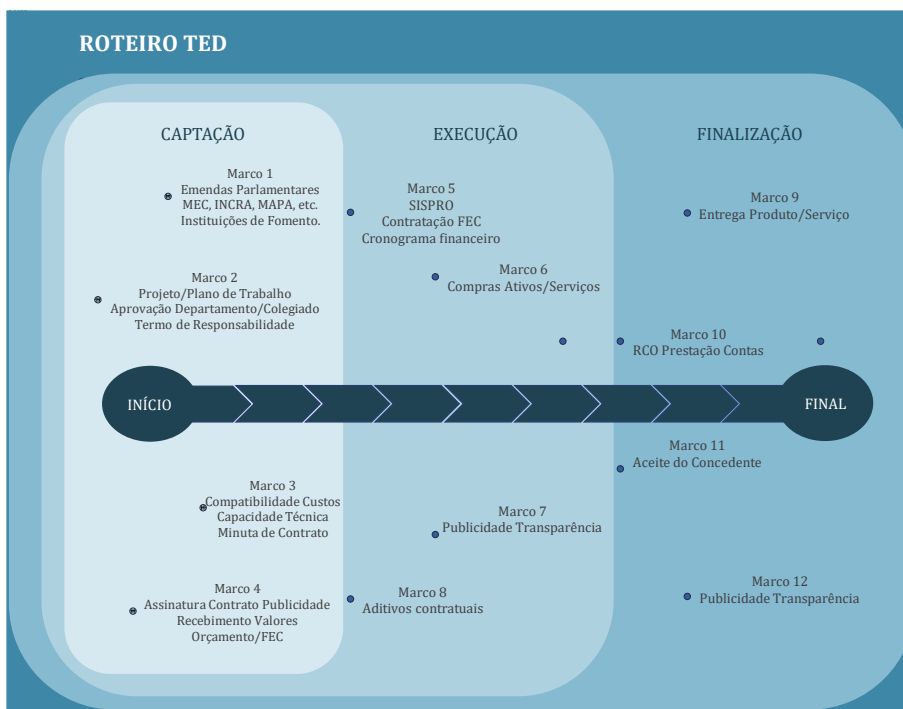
ROTEIRO TED

CAPTAÇÃO

EXECUÇÃO

FINALIZAÇÃO

Marco 1
Emendas Parlamentares
MEC, INCRA, MAPA, etc.
Instituições de Fomento.

Marco 5
SISPRO
Contratação FEC
Cronograma financeiro

Marco 9
Entrega Produto/Serviço

Marco 6
Compras Ativos/Serviços

Marco 2
Projeto/Plano de Trabalho
Aprovação Departamento/Colegiado
Termo de Responsabilidade

Marco 10
RCO Prestação Contas

INÍCIO

FINAL

Marco 11
Aceite do Concedente

Marco 3
Compatibilidade Custos
Capacidade Técnica
Minuta de Contrato

Marco 7
Publicidade Transparência

Marco 4
Assinatura Contrato Publicidade
Recebimento Valores
Orçamento/FEC

Marco 8
Aditivos contratuais

Marco 12
Publicidade Transparência